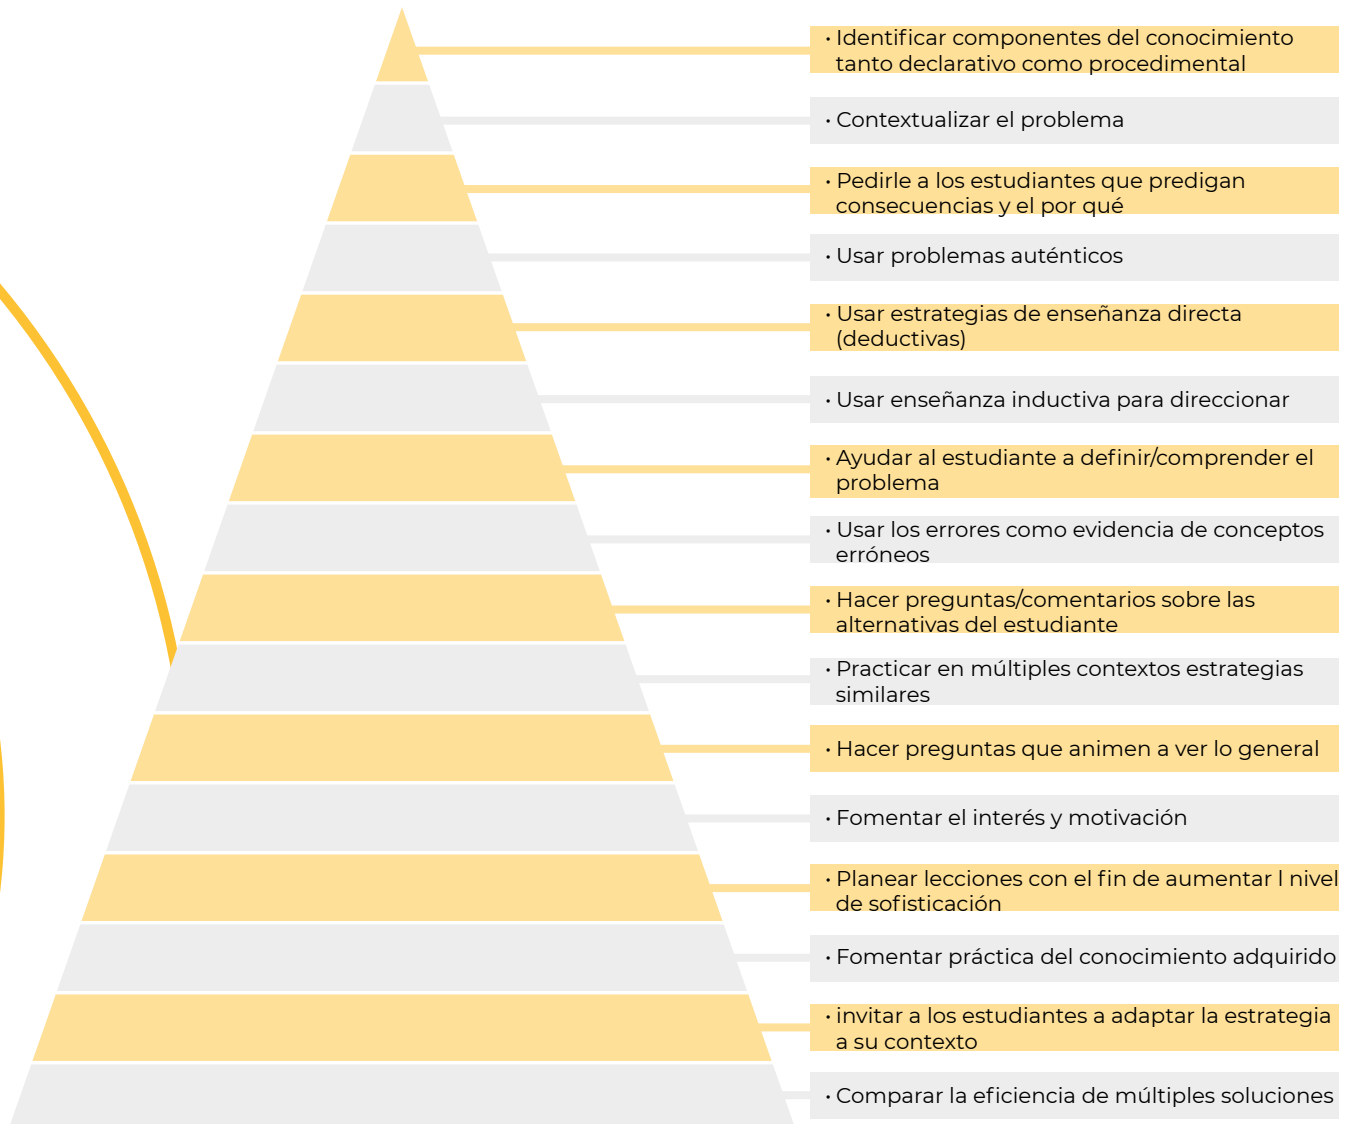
• Identificar componentes del conocimiento tanto declarativo como procedimental

• Contextualizar el problema

• Pedirle a los estudiantes que predigan consecuencias y el por qué

• Usar problemas auténticos

• Usar estrategias de enseñanza directa (deductivas)

• Usar enseñanza inductiva para direccionar

• Ayudar al estudiante a definir/comprender el problema

• Usar los errores como evidencia de conceptos erróneos

• Hacer preguntas/comentarios sobre las alternativas del estudiante

• Practicar en múltiples contextos estrategias similares

• Hacer preguntas que animen a ver lo general

• Fomentar el interés y motivación

• Planear lecciones con el fin de aumentar l nivel de sofisticación

• Fomentar práctica del conocimiento adquirido

• invitar a los estudiantes a adaptar la estrategia a su contexto

• Comparar la eficiencia de múltiples soluciones